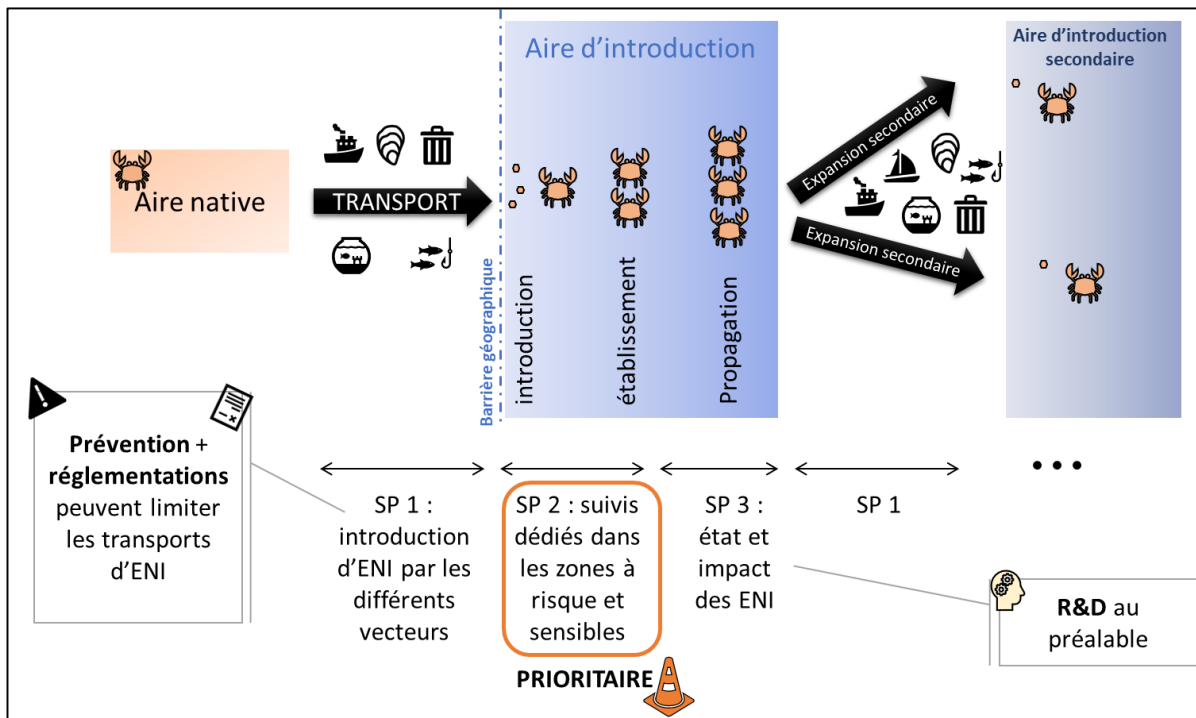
Aire native

TRANSPORT

Barrière géographique

Aire d'introduction

introduction

établissement

Propagation

Expansion secondaire

Expansion secondaire

Aire d'introduction secondaire

**Prévention** + **réglementations** peuvent limiter les transports d'ENI

SP 1 : introduction d'ENI par les différents vecteurs

SP 2 : suivis dédiés dans les zones à risque et sensibles

PRIORITAIRE

SP 3 : état et impact des ENI

SP 1

• • •

**R&D** au préalable